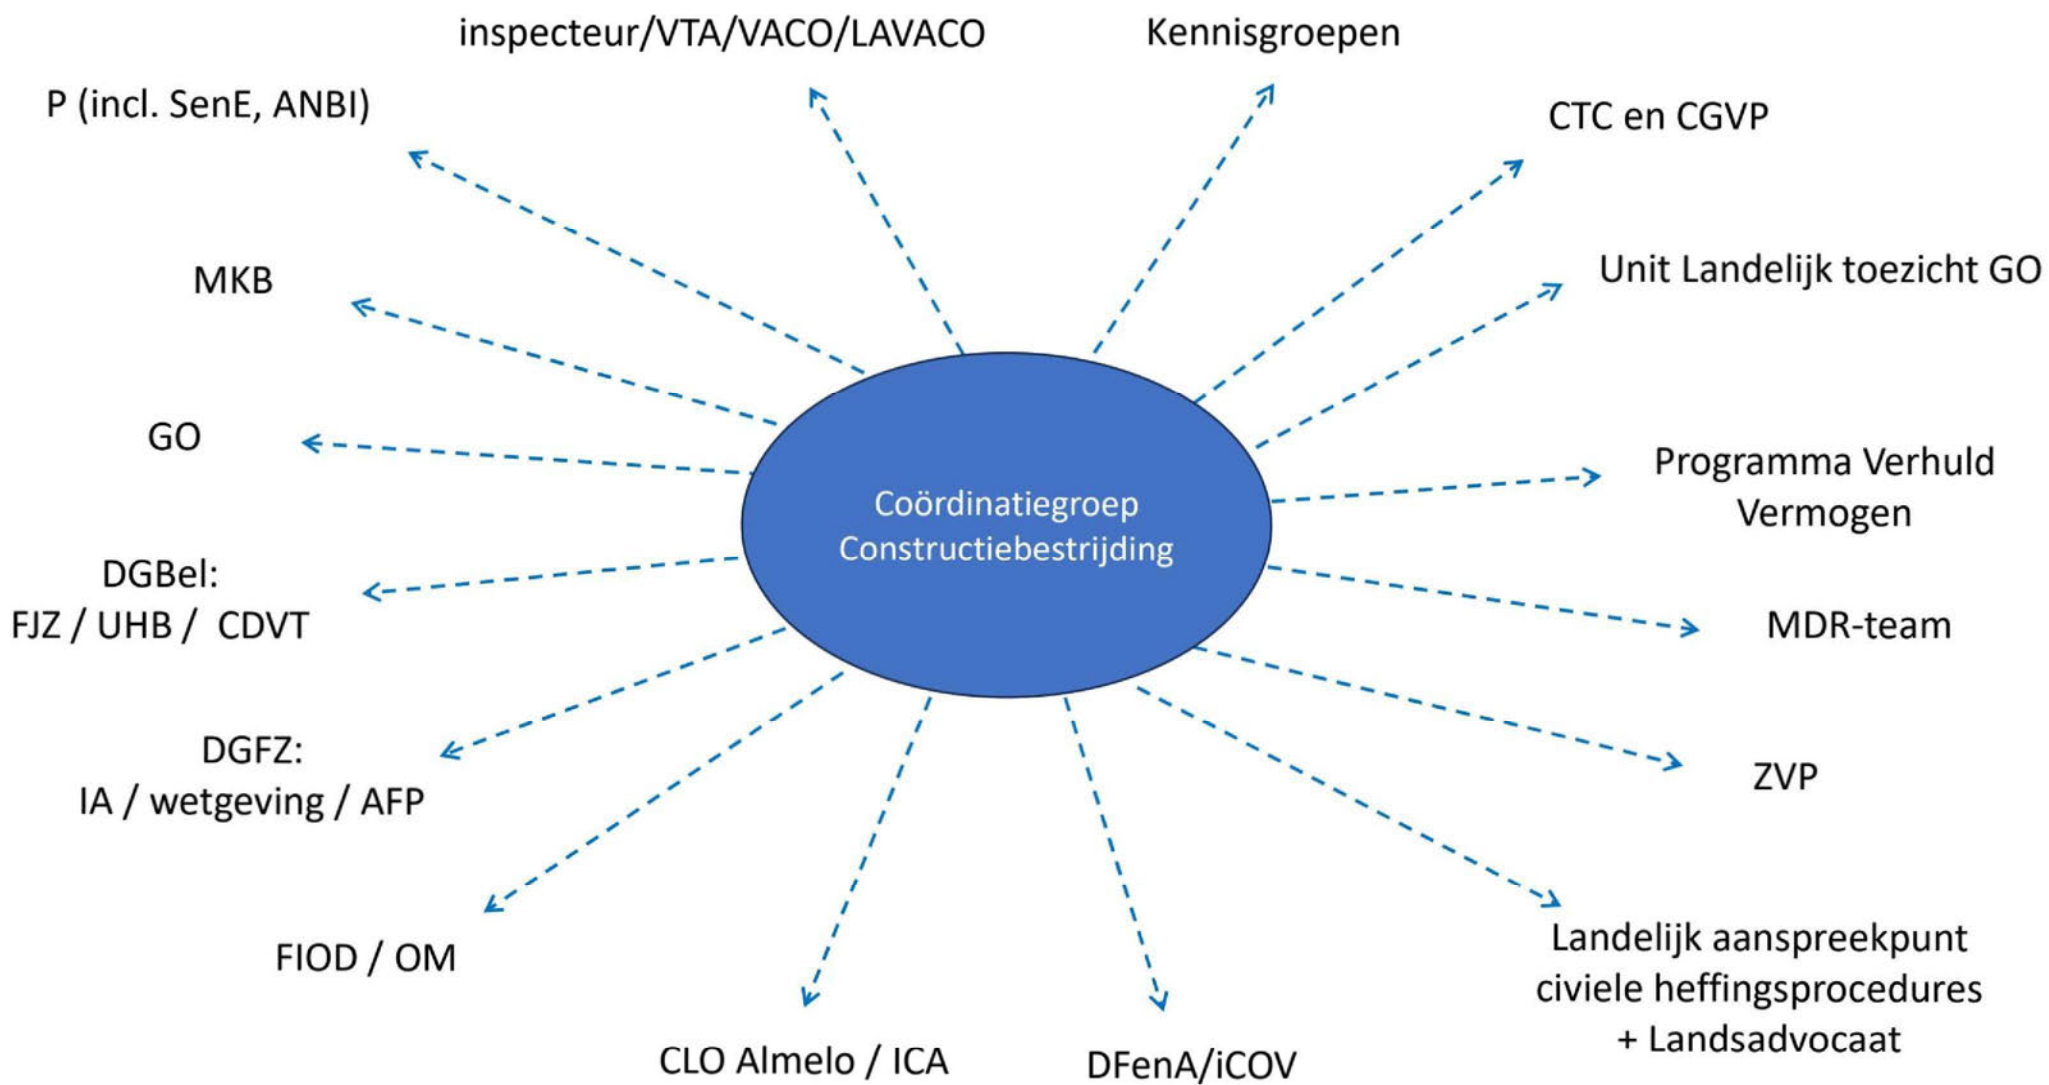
Coördinatiegroep Constructiebestrijding

inspecteur/VTA/VACO/LAVACO

Kennisgroepen

CTC en CGVP

Unit Landelijk toezicht GO

Programma Verhuld Vermogen

MDR-team

ZVP

Landelijk aanspreekpunt civiele heffingsprocedures + Landsadvocaat

DFenA/iCOV

CLO Almelo / ICA

FIOD / OM

DGFZ:
IA / wetgeving / AFP

DGBel:
FJZ / UHB / CDVT

GO

MKB

P (incl. SenE, ANBI)